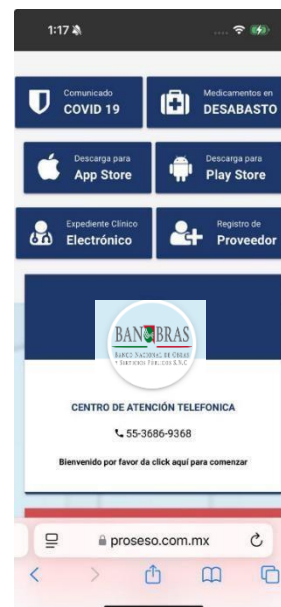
1:17

Comunicado
COVID 19

Medicamentos en
DESABASTO

Descarga para
App Store

Descarga para
Play Store

Expediente Clínico
Electrónico

Registro de
Proveedor

BANOBRAS
BANCO NACIONAL DE OBRAS Y SERVICIOS PÚBLICOS S.N.C.

CENTRO DE ATENCIÓN TELEFONICA

55-3686-9368

Bienvenido por favor da click aquí para comenzar

proseso.com.mx